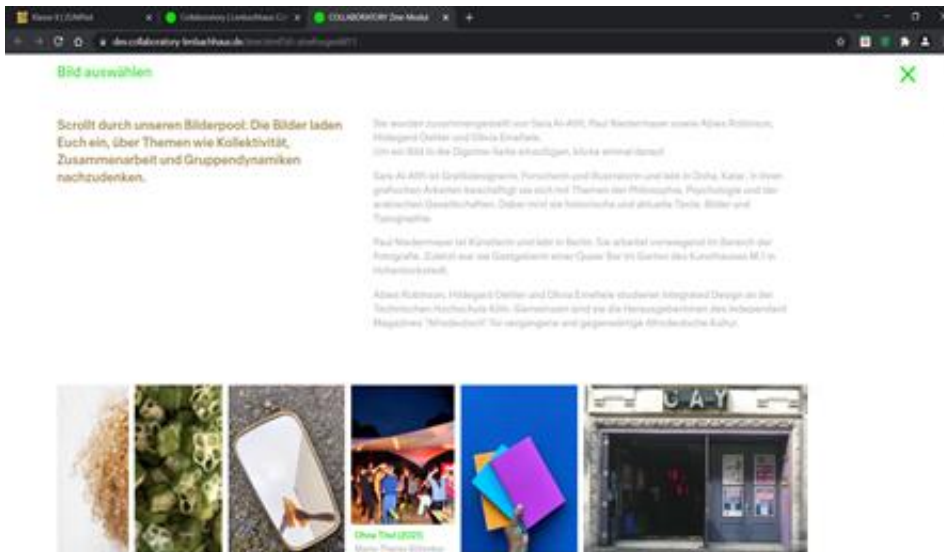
Kiosk 61 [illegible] | Collaboratory | Lenbachhaus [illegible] | COLLABORATORY Zine Modul

dev.collaboratory.lenbachhaus.de/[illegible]

Bild auswählen

X

Scrollt durch unseren Bilderpool: Die Bilder laden Euch ein, über Themen wie Kollektivität, Zusammenarbeit und Gruppendynamiken nachzudenken.

Sie wurden zusammengestellt von Sara Al-Athi, Paul Niedermayer sowie Abies Robinson, Hildegard Oettler und Olivia Emefiele. Um ein Bild in die Digitale Seite einzufügen, klicke einmal darauf.

Sara Al-Athi ist Grafikdesignerin, Forscherin und Illustratorin und lebt in Doha, Katar. In ihren grafischen Arbeiten beschäftigt sie sich mit Themen der Philosophie, Psychologie und der arabischen Gesellschaften. Dabei mixt sie historische und aktuelle Texte, Bilder und Typografie.

Paul Niedermayer ist Künstlerin und lebt in Berlin. Sie arbeitet vorwiegend im Bereich der Fotografie. Zuletzt war sie Gastgeberin einer Queer Bar im Garten des Kunsthauses M.1 in Hohenlockstedt.

Abies Robinson, Hildegard Oettler und Olivia Emefiele studieren Integrated Design an der Technischen Hochschule Köln. Gemeinsam sind sie die Herausgeberinnen des Independent Magazines "Afrodeutsch" für vergangene und gegenwärtige Afrodeutsche Kultur.

C·A·Y

Ohne Titel (2021)
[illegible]